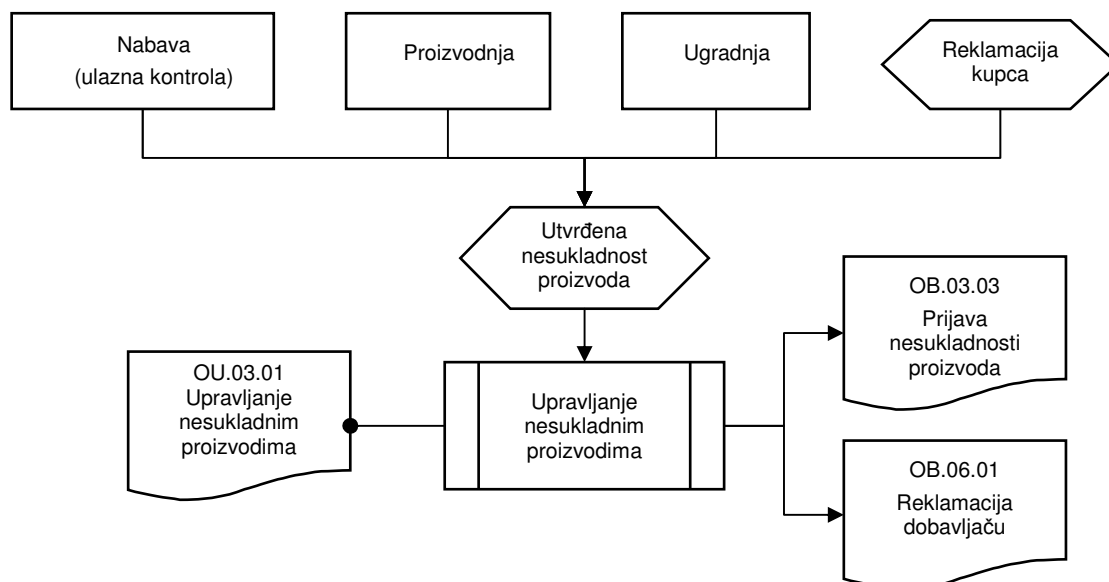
Nabava
(ulazna kontrola)

Proizvodnja

Ugradnja

Reklamacija kupca

Utvrđena nesukladnost proizvoda

OU.03.01
Upravljanje nesukladnim proizvodima

Upravljanje nesukladnim proizvodima

OB.03.03
Prijava nesukladnosti proizvoda

OB.06.01
Reklamacija dobavljaču